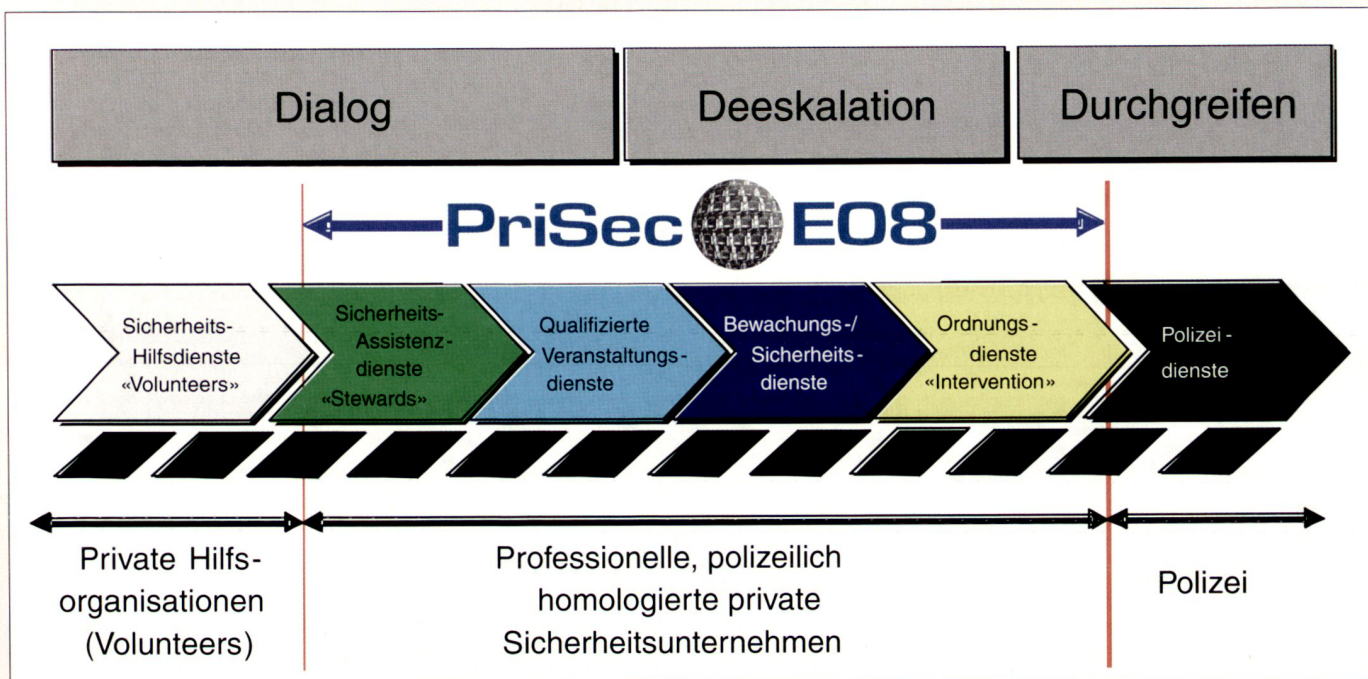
Dialog

Deeskalation

Durchgreifen

PriSec E08

Sicherheits-Hilfsdienste «Volunteers»

Sicherheits-Assistenzdienste «Stewards»

Qualifizierte Veranstaltungsdienste

Bewachungs-/ Sicherheitsdienste

Ordnungsdienste «Intervention»

Polizeidienste

Private Hilfsorganisationen (Volunteers)

Professionelle, polizeilich homologierte private Sicherheitsunternehmen

Polizei